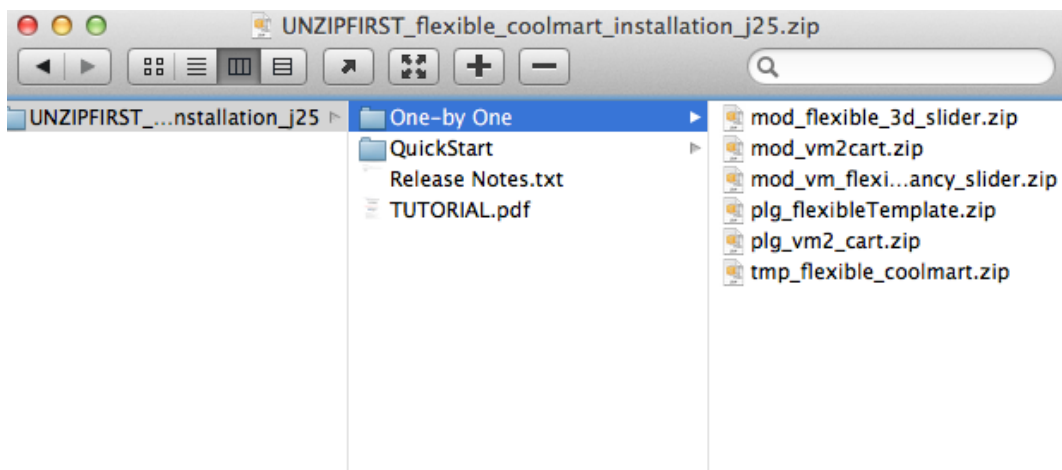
UNZIPFIRST_flexible_coolmart_installation_j25.zip

UNZIPFIRST_...nstallation_j25

One-by One
QuickStart
Release Notes.txt
TUTORIAL.pdf

mod_flexible_3d_slider.zip
mod_vm2cart.zip
mod_vm_flexi...ancy_slider.zip
plg_flexibleTemplate.zip
plg_vm2_cart.zip
tmp_flexible_coolmart.zip